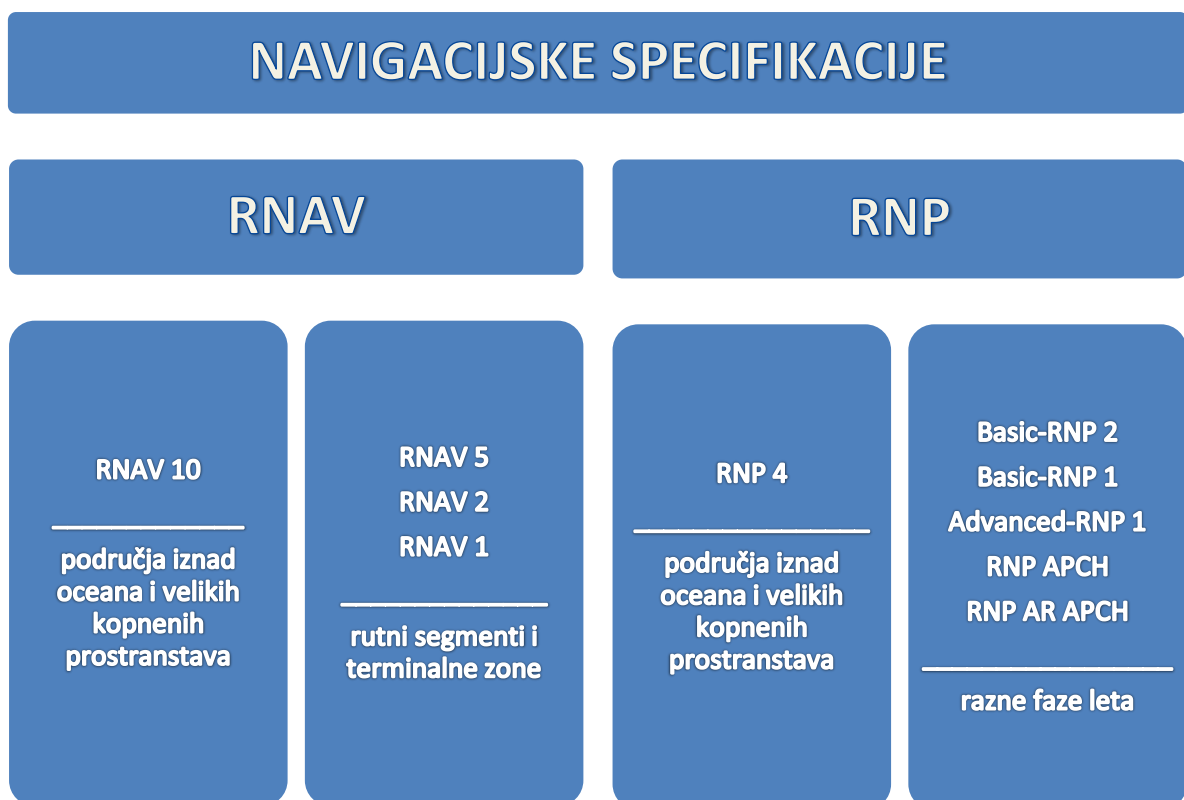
NAVIGACIJSKE SPECIFIKACIJE

RNAV

RNP

RNAV 10

______________

područja iznad oceana i velikih kopnenih prostranstava

RNAV 5

RNAV 2

RNAV 1

______________

rutni segmenti i terminalne zone

RNP 4

________________

područja iznad oceana i velikih kopnenih prostranstava

Basic-RNP 2

Basic-RNP 1

Advanced-RNP 1

RNP APCH

RNP AR APCH

________________

razne faze leta